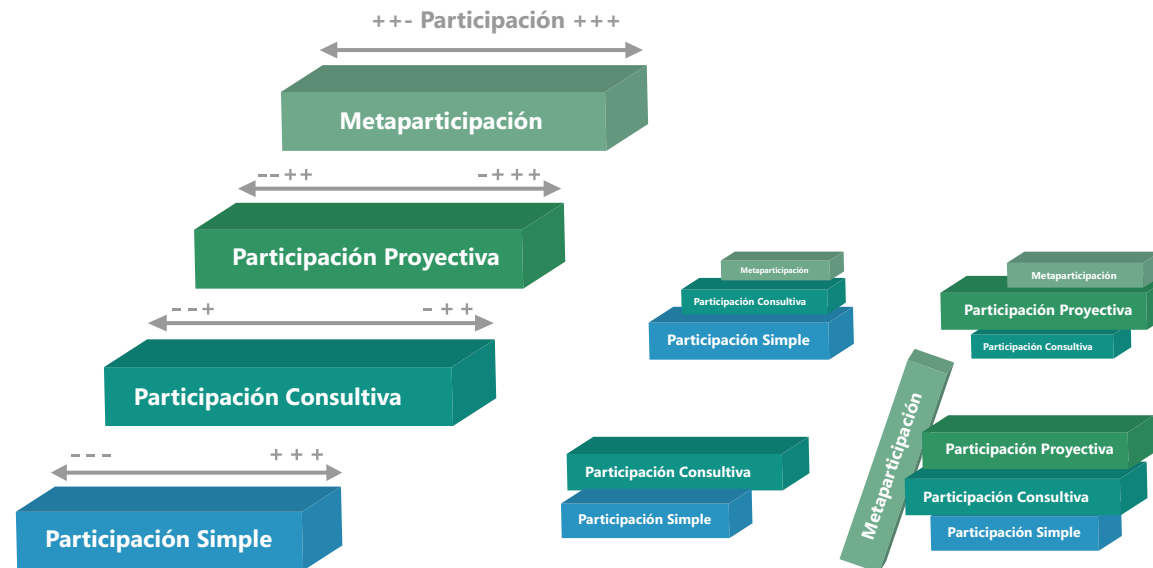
++- Participación +++

Metaparticipación

--++ -+++

Participación Proyectiva

--+ -++

Participación Consultiva

--- +++

Participación Simple

Metaparticipación

Participación Consultiva

Participación Simple

Metaparticipación

Participación Proyectiva

Participación Consultiva

Metaparticipación

Participación Consultiva

Participación Simple

Participación Proyectiva

Participación Consultiva

Participación Simple